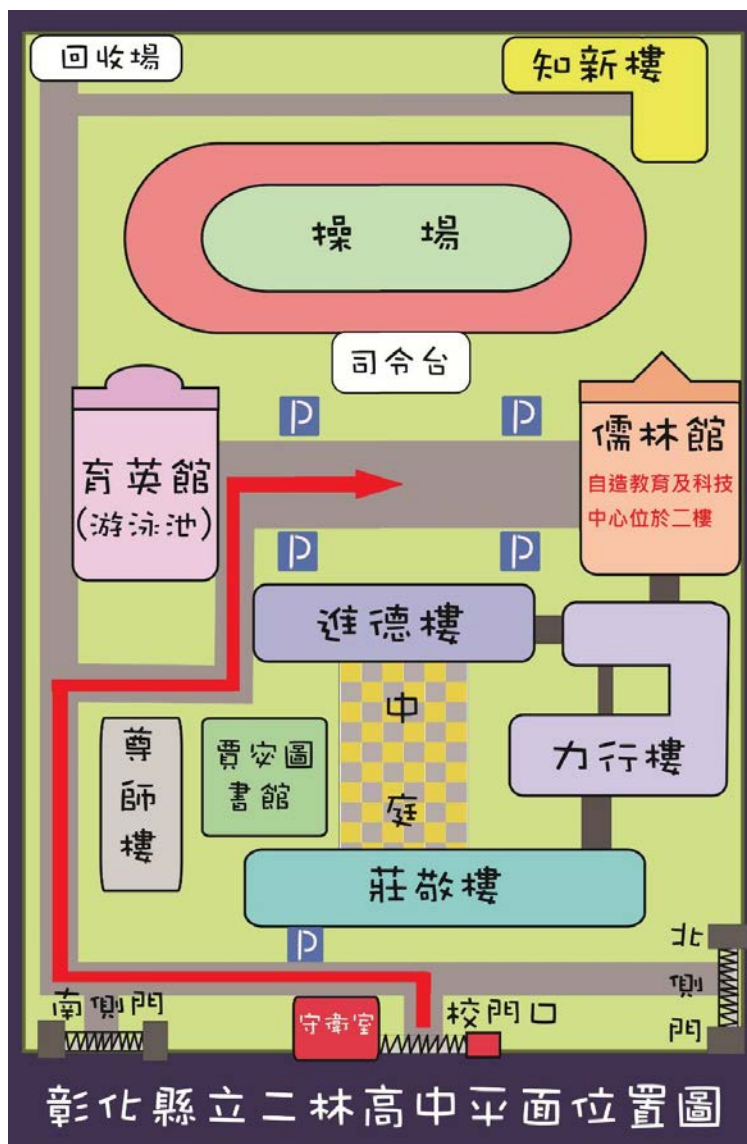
回收場

知新樓

操 場

司令台

P

P

育英館
(游泳池)

儒林館
自造教育及科技中心位於二樓

P

P

進德樓

中

庭

力行樓

尊師樓

賈安圖書館

莊敬樓

P

北側門

南側門

守衛室

校門口

彰化縣立二林高中平面位置圖